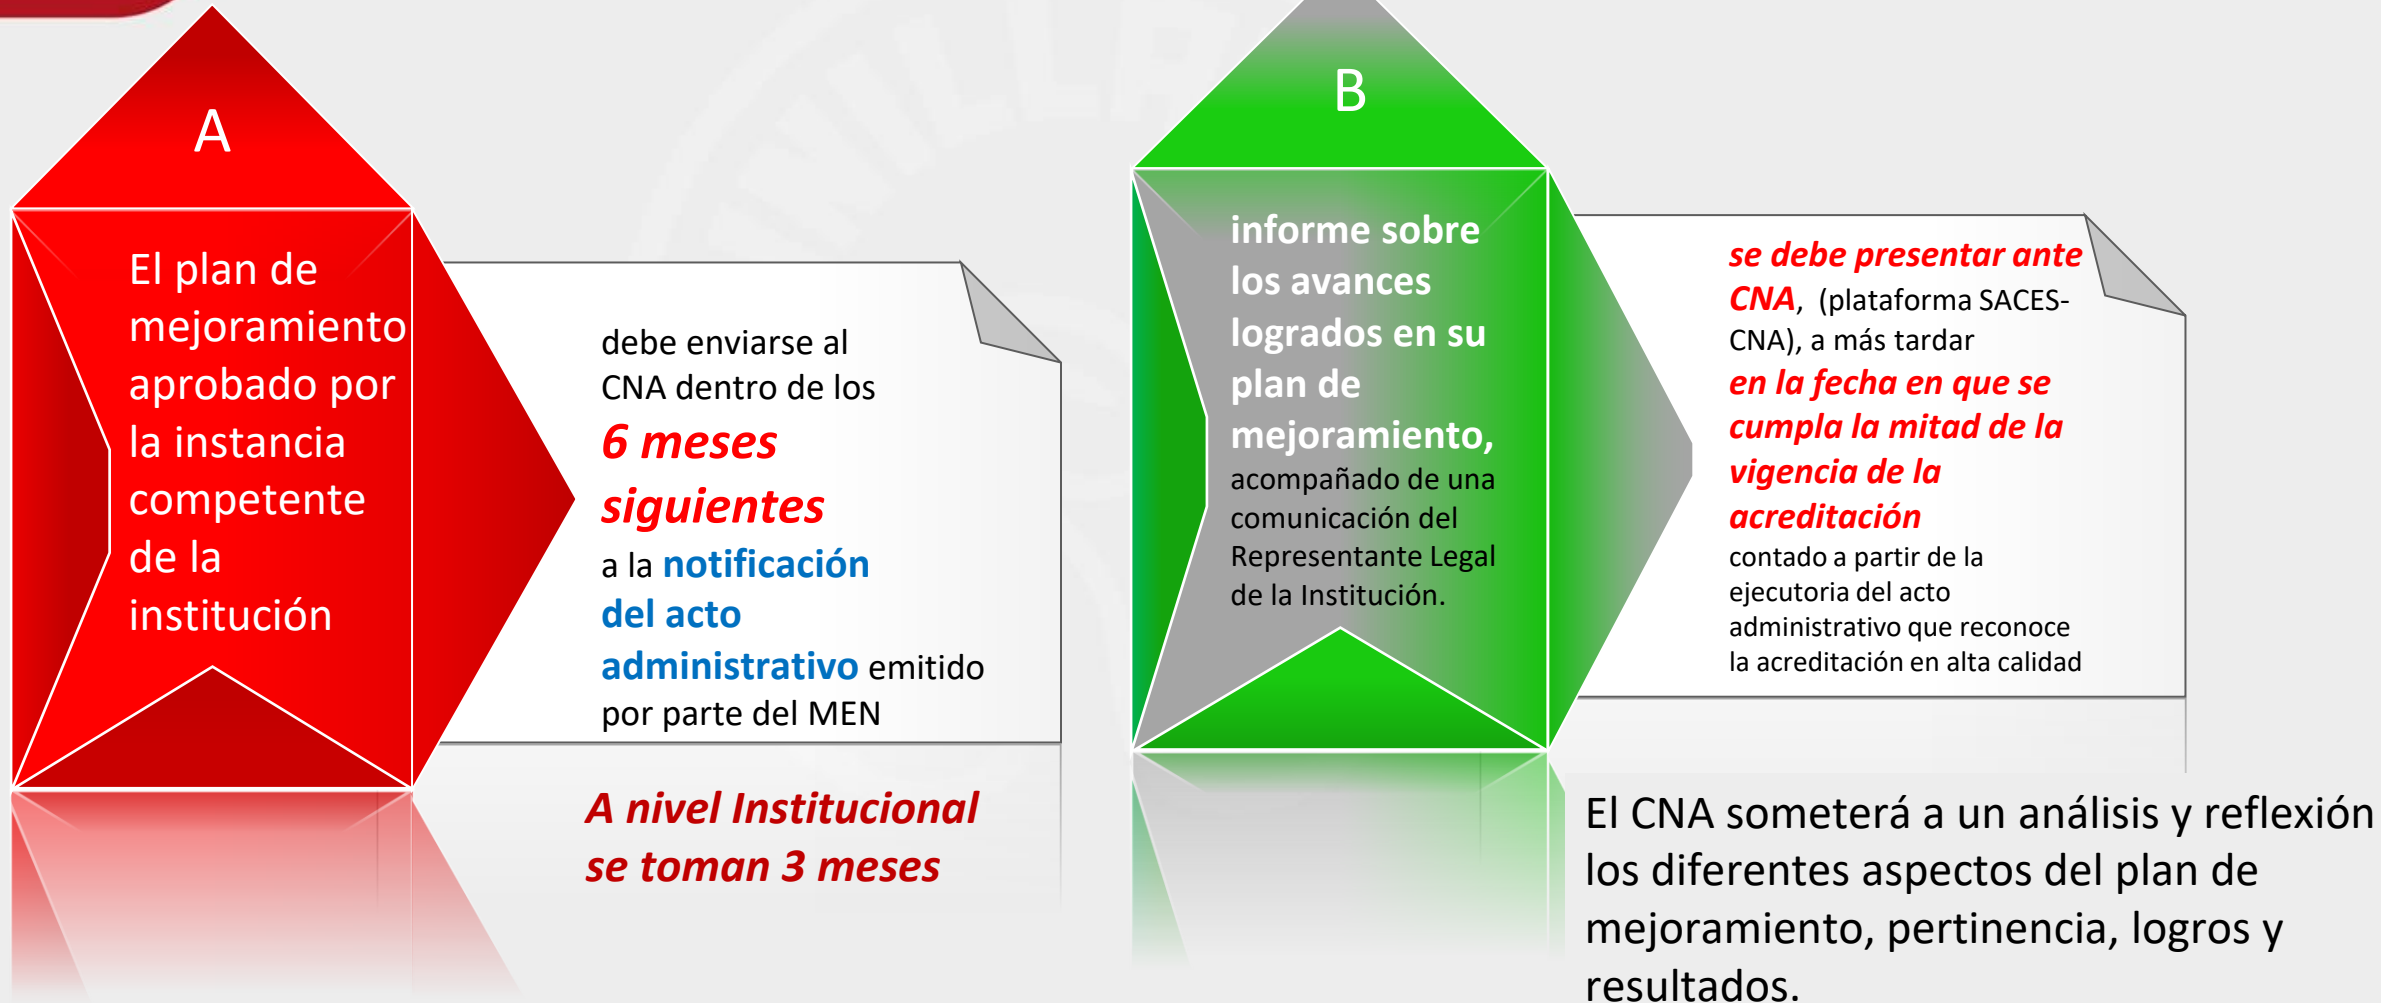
A

El plan de mejoramiento aprobado por la instancia competente de la institución

debe enviarse al CNA dentro de los **6 meses siguientes** a la **notificación del acto administrativo** emitido por parte del MEN

A nivel Institucional se toman 3 meses

B

informe sobre los avances logrados en su plan de mejoramiento, acompañado de una comunicación del Representante Legal de la Institución.

se debe presentar ante CNA, (plataforma SACES-CNA), a más tardar en la fecha en que se cumpla la mitad de la vigencia de la acreditación contado a partir de la ejecutoria del acto administrativo que reconoce la acreditación en alta calidad

El CNA someterá a un análisis y reflexión los diferentes aspectos del plan de mejoramiento, pertinencia, logros y resultados.